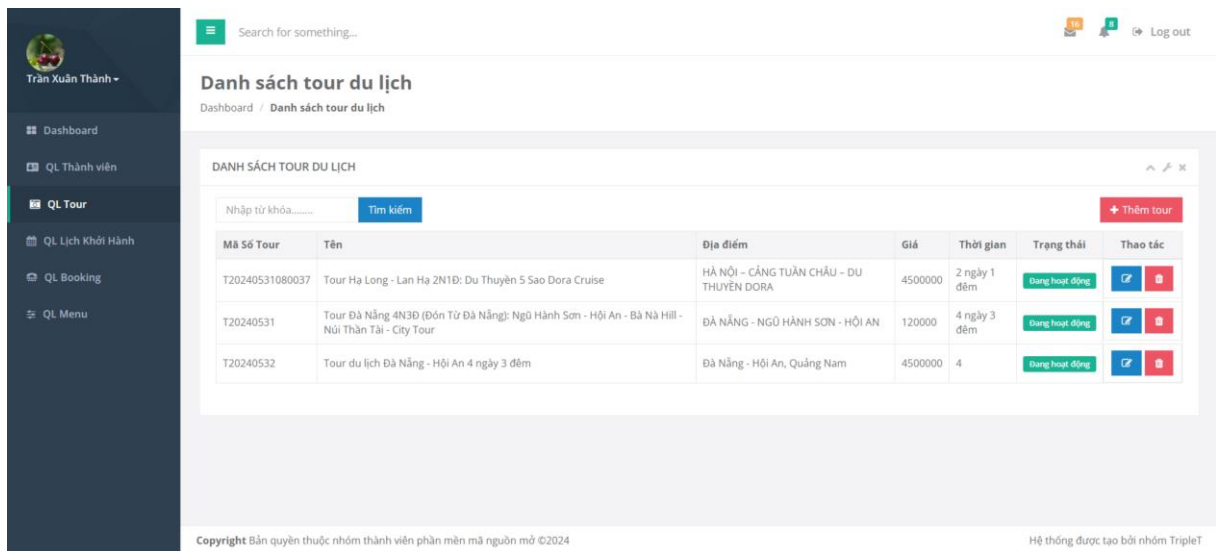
Trần Xuân Thành

Dashboard
QL Thành viên
QL Tour
QL Lịch Khởi Hành
QL Booking
QL Menu

Search for something...

16
8
Log out

Danh sách tour du lịch

Dashboard / Danh sách tour du lịch

DANH SÁCH TOUR DU LỊCH

Nhập từ khóa........
Tìm kiếm
+ Thêm tour

| Mã Số Tour | Tên | Địa điểm | Giá | Thời gian | Trạng thái | Thao tác |
|---|---|---|---|---|---|---|
| T20240531080037 | Tour Hạ Long - Lan Hạ 2N1Đ: Du Thuyền 5 Sao Dora Cruise | HÀ NỘI – CẢNG TUẦN CHÂU – DU THUYỀN DORA | 4500000 | 2 ngày 1 đêm | Đang hoạt động | |
| T20240531 | Tour Đà Nẵng 4N3Đ (Đón Từ Đà Nẵng): Ngũ Hành Sơn - Hội An - Bà Nà Hill - Núi Thần Tài - City Tour | ĐÀ NẴNG - NGŨ HÀNH SƠN - HỘI AN | 120000 | 4 ngày 3 đêm | Đang hoạt động | |
| T20240532 | Tour du lịch Đà Nẵng - Hội An 4 ngày 3 đêm | Đà Nẵng - Hội An, Quảng Nam | 4500000 | 4 | Đang hoạt động | |

Copyright Bản quyền thuộc nhóm thành viên phần mềm mã nguồn mở ©2024

Hệ thống được tạo bởi nhóm TripleT